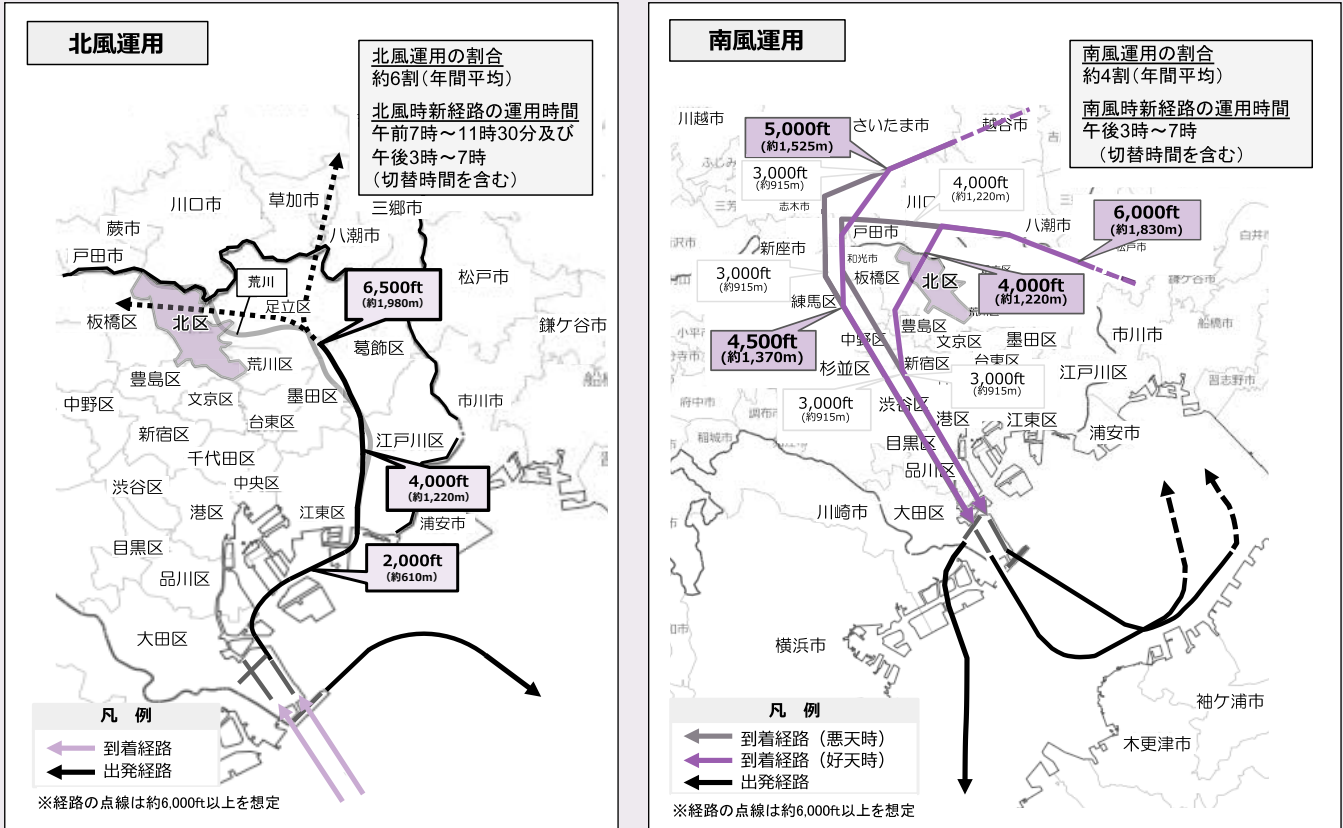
北風運用

北風運用の割合
約6割（年間平均）

北風時新経路の運用時間
午前7時～11時30分及び午後3時～7時
（切替時間を含む）

草加市
川口市
三郷市
蕨市
八潮市
戸田市
荒川
松戸市
6,500ft
(約1,980m)
足立区
板橋区
北区
鎌ケ谷市
荒川区
葛飾区
豊島区
墨田区
中野区
文京区
台東区
市川市
新宿区
江戸川区
千代田区
4,000ft
(約1,220m)
渋谷区
中央区
港区
江東区
浦安市
目黒区
2,000ft
(約610m)
品川区
大田区

凡例
到着経路
出発経路
※経路の点線は約6,000ft以上を想定

南風運用

南風運用の割合
約4割（年間平均）

南風時新経路の運用時間
午後3時～7時
（切替時間を含む）

川越市
5,000ft
(約1,525m)
さいたま市
越谷市
ふじみ
3,000ft
(約915m)
志木市
4,000ft
(約1,220m)
川口
戸田市
八潮市
6,000ft
(約1,830m)
新座市
和光市
板橋区
北区
3,000ft
(約915m)
4,000ft
(約1,220m)
練馬区
豊島区
市川市
4,500ft
(約1,370m)
中野区
文京区
墨田区
台東区
杉並区
新宿区
3,000ft
(約915m)
江戸川区
3,000ft
(約915m)
渋谷区
港区
江東区
浦安市
目黒区
品川区
川崎市
大田区
横浜市
袖ケ浦市
木更津市

凡例
到着経路（悪天時）
到着経路（好天時）
出発経路
※経路の点線は約6,000ft以上を想定